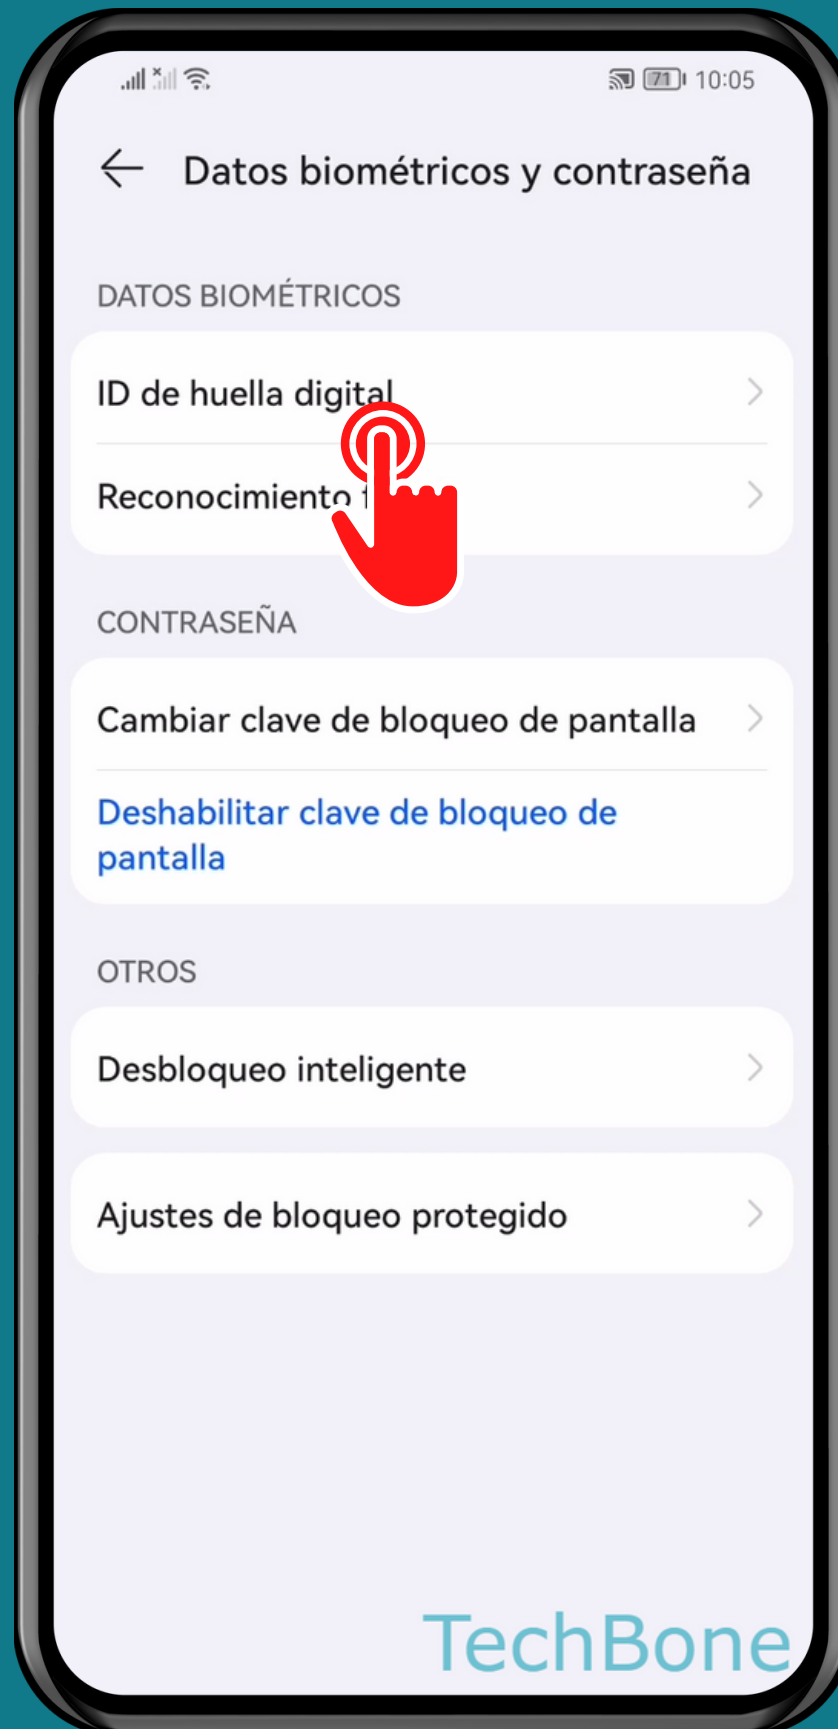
71 10:05

Datos biométricos y contraseña

DATOS BIOMÉTRICOS

ID de huella digital

Reconocimiento f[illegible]

CONTRASEÑA

Cambiar clave de bloqueo de pantalla

Deshabilitar clave de bloqueo de pantalla

OTROS

Desbloqueo inteligente

Ajustes de bloqueo protegido

TechBone